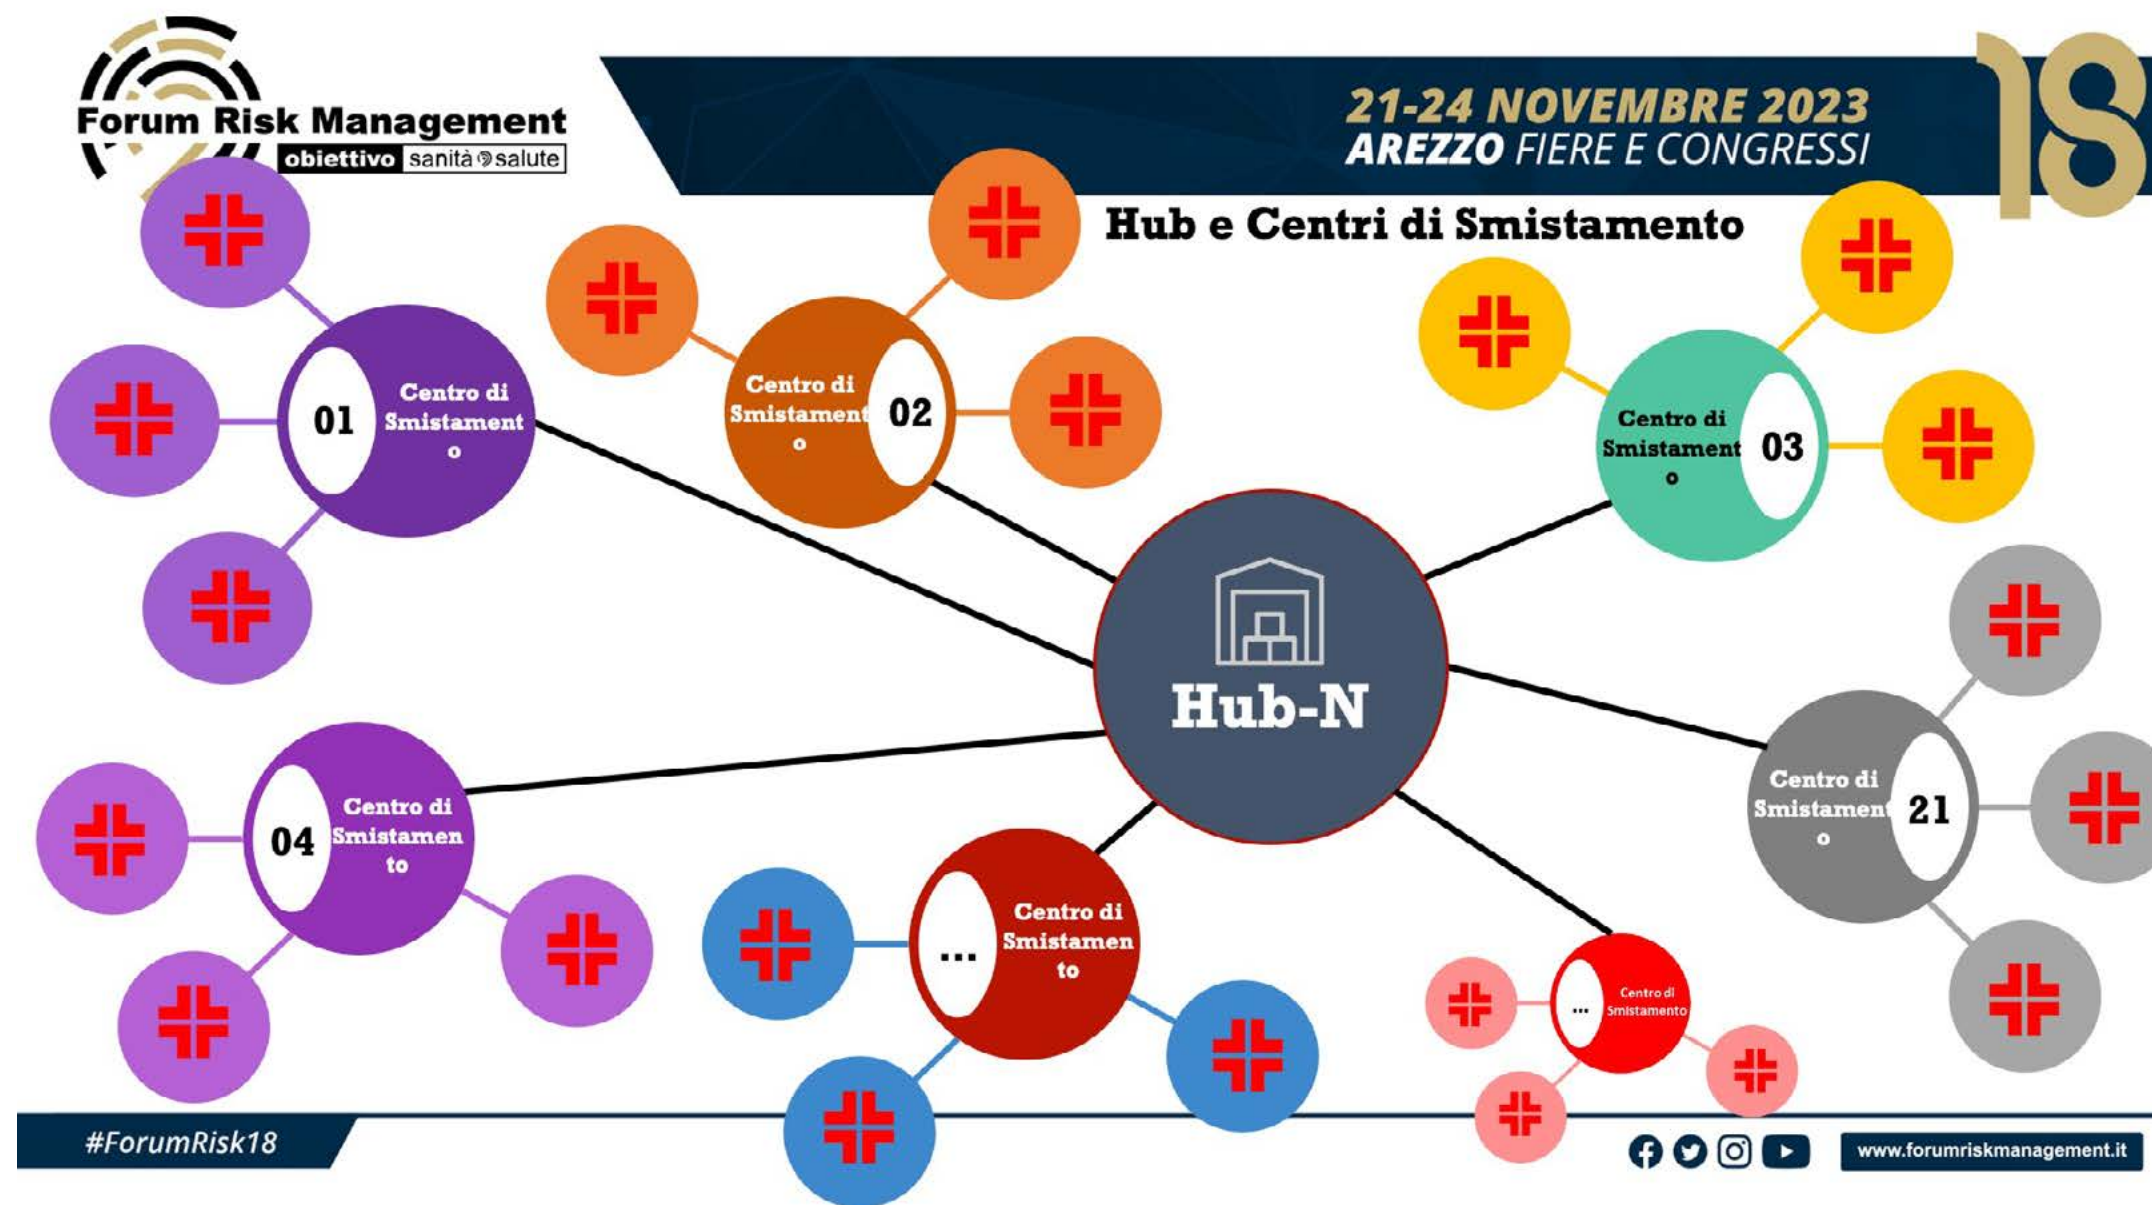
Forum Risk Management
obiettivo sanità salute

21-24 NOVEMBRE 2023
AREZZO FIERE E CONGRESSI

18

Hub e Centri di Smistamento

01 Centro di Smistamento

Centro di Smistamento 02

Centro di Smistamento 03

Hub-N

04 Centro di Smistamento

... Centro di Smistamento

... Centro di Smistamento

Centro di Smistamento 21

#ForumRisk18

www.forumriskmanagement.it